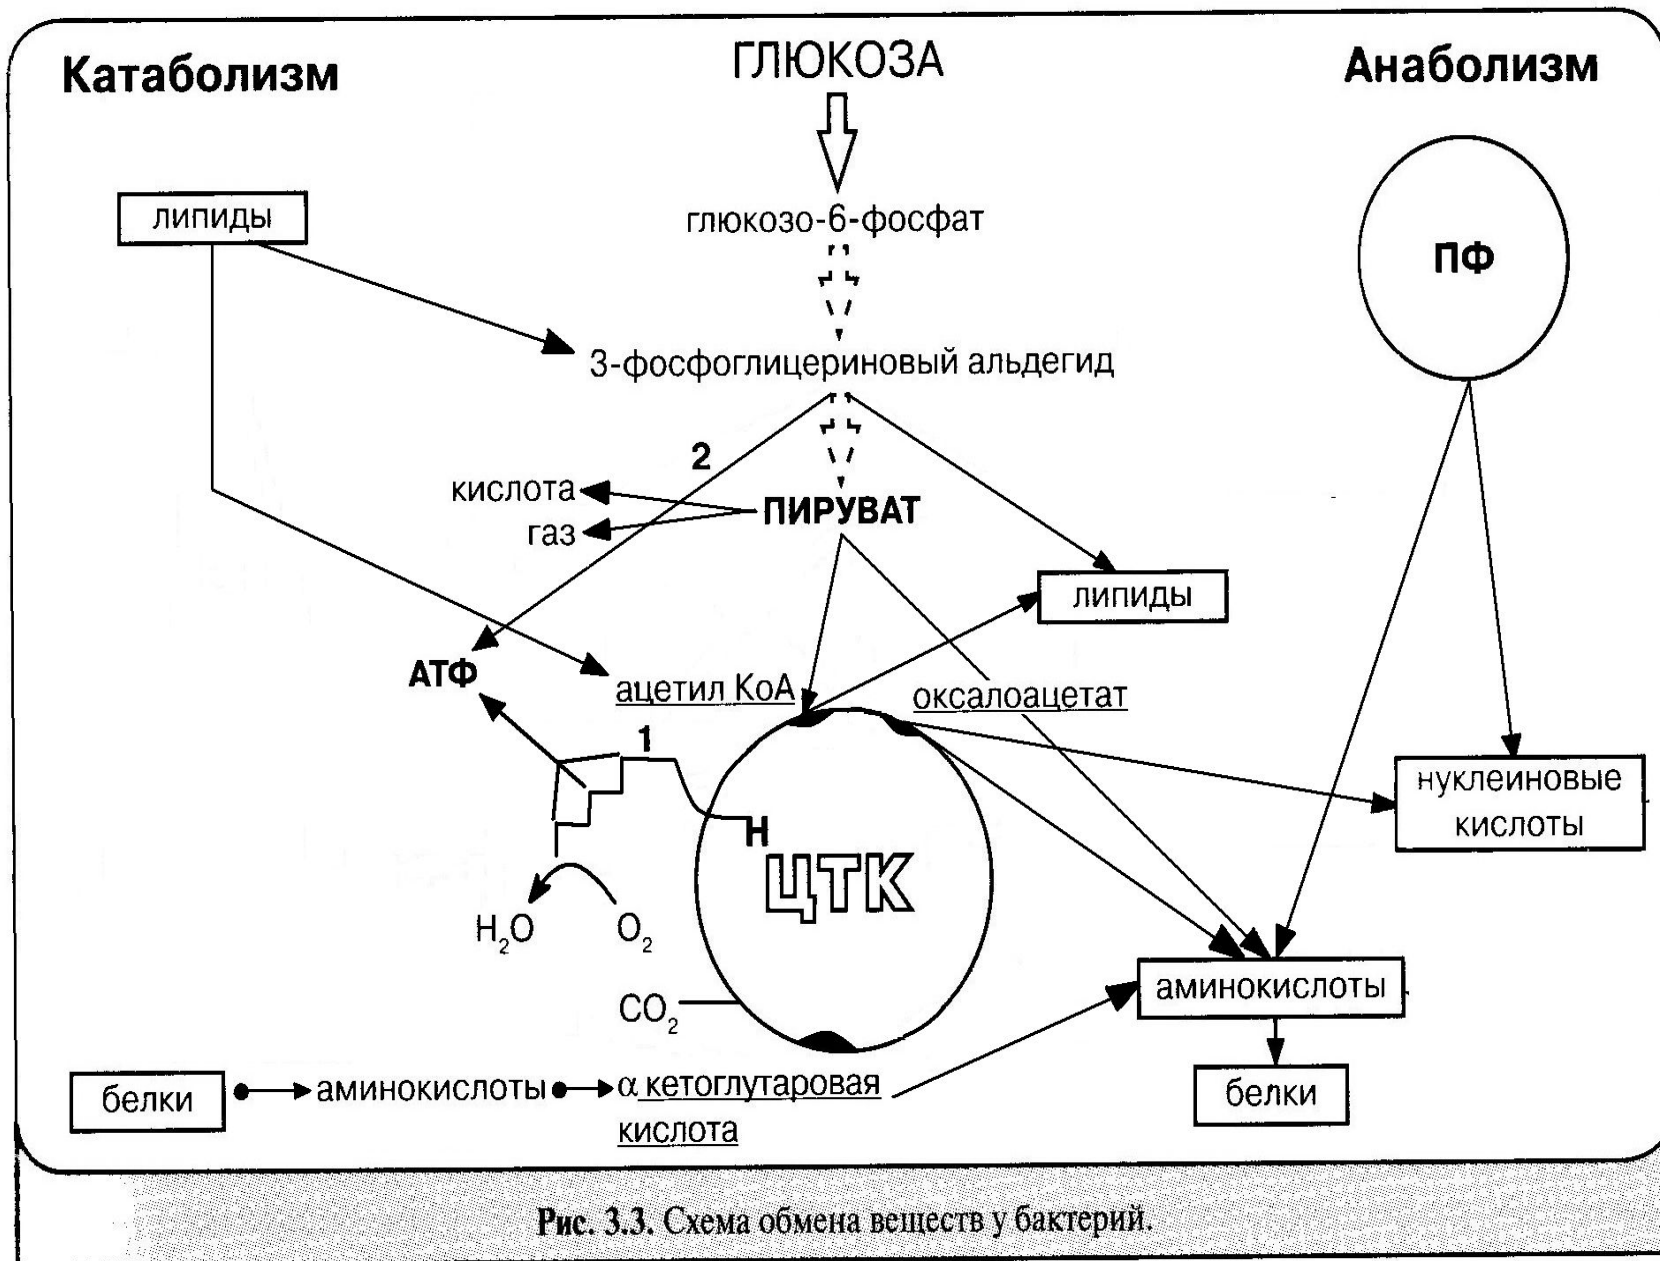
Катаболизм

ГЛЮКОЗА

Анаболизм

липиды

глюкозо-6-фосфат

ПФ

3-фосфоглицериновый альдегид

2

кислота

газ

ПИРУВАТ

липиды

АТФ

ацетил КоА

оксалоацетат

1

H

нуклеиновые кислоты

ЦТК

$H_2O$

$O_2$

$CO_2$

аминокислоты

белки

аминокислоты

α кетоглутаровая кислота

белки

Рис. 3.3. Схема обмена веществ у бактерий.